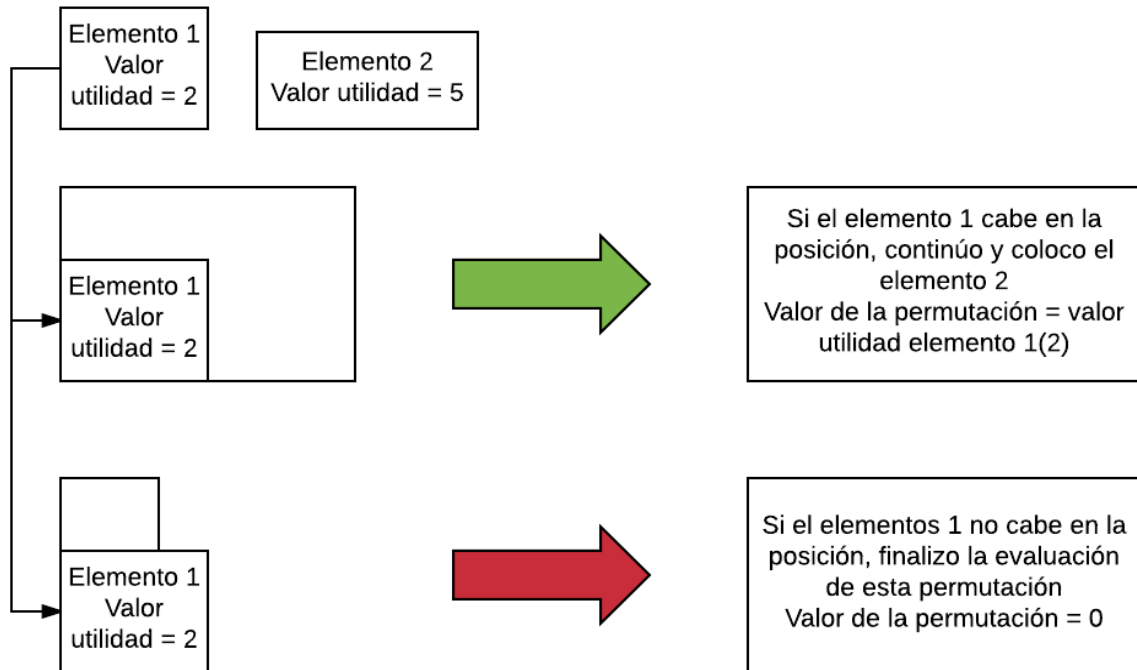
Elemento 1
Valor
utilidad = 2

Elemento 2
Valor utilidad = 5

Elemento 1
Valor
utilidad = 2

Si el elemento 1 cabe en la posición, continúo y coloco el elemento 2
Valor de la permutación = valor utilidad elemento 1(2)

Elemento 1
Valor
utilidad = 2

Si el elementos 1 no cabe en la posición, finalizo la evaluación de esta permutación
Valor de la permutación = 0